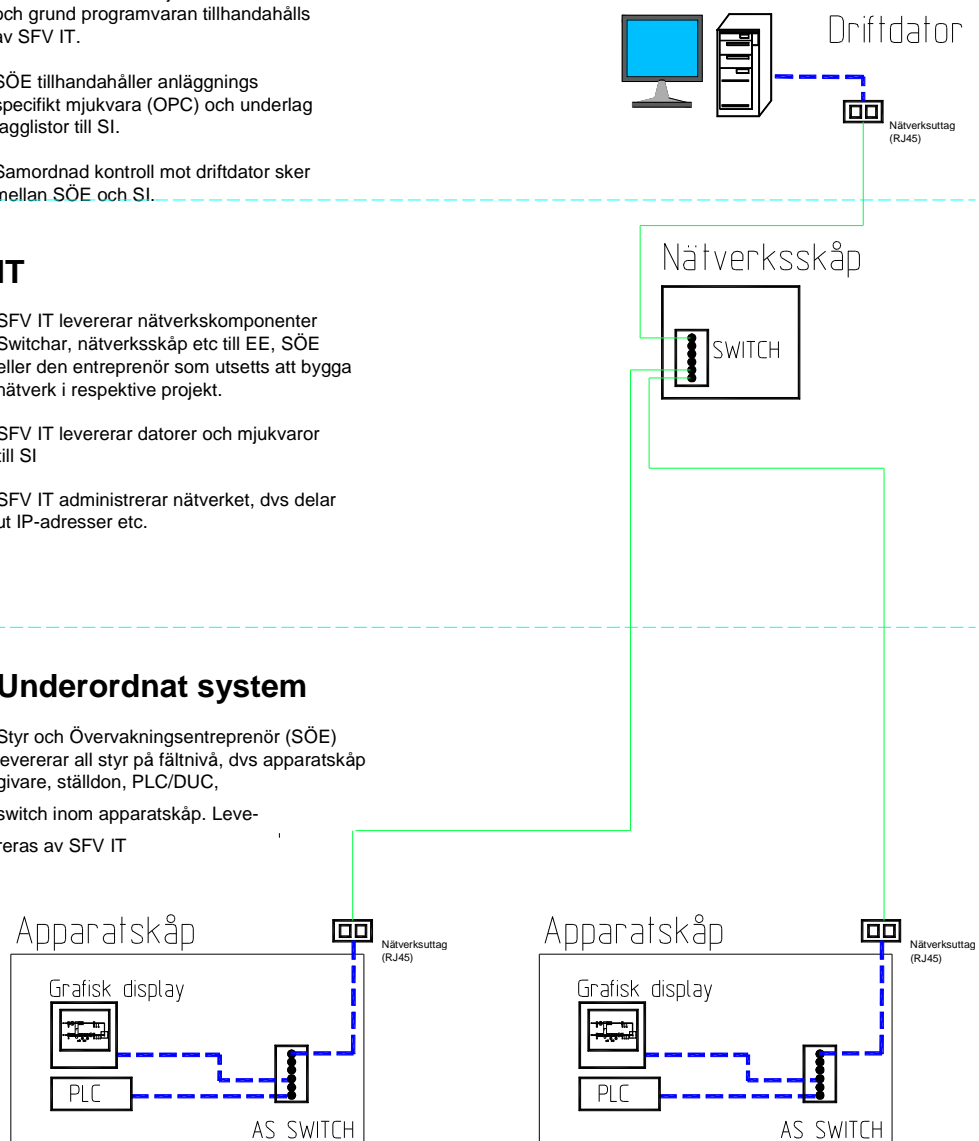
och grund programvaran tillhandahålls av SFV IT.

SÖE tillhandahåller anläggnings specifikt mjukvara (OPC) och underlag tagglistor till SI.

Samordnad kontroll mot driftdator sker mellan SÖE och SI.

Driftdator

Nätverksuttag (RJ45)

IT

SFV IT levererar nätverkskomponenter Switchar, nätverksskåp etc till EE, SÖE eller den entreprenör som utsetts att bygga nätverk i respektive projekt.

SFV IT levererar datorer och mjukvaror till SI

SFV IT administrerar nätverket, dvs delar ut IP-adresser etc.

Nätverksskåp

SWITCH

Underordnat system

Styr och Övervakningsentreprenör (SÖE) levererar all styr på fältnivå, dvs apparatskåp givare, ställdon, PLC/DUC,

switch inom apparatskåp. Levereras av SFV IT

Apparatskåp

Nätverksuttag (RJ45)

Grafisk display

PLC

AS SWITCH

Apparatskåp

Nätverksuttag (RJ45)

Grafisk display

PLC

AS SWITCH